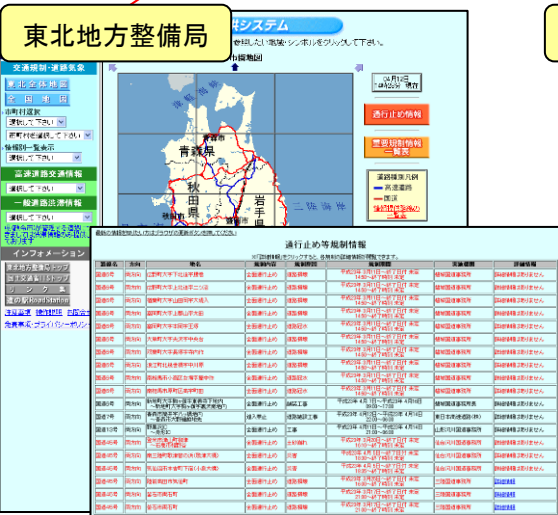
東北地方整備局

報システム

表示したい地域・シンボルをクリックして下さい。

交通規制・道路気象

東北全体地図

全国地図

市町村選択

選択して下さい

都町村を選択して下さい

情報一覧表示

選択して下さい

高速道路交通情報

選択して下さい

一般道路交通情報

選択して下さい

インフォメーション

東北地方整備局トップ

道路交通情報トップ

リンク集

道の駅RoadStation

免責事項・プライバシーポリシー

青森県

秋田県

岩手県

通行止め情報

重要規制情報一覧表

道路種別凡例

高速道路

国道

通行止め等規制情報

| 路線名 | 方向 | 地名 | 規制内容 | 規制理由 | 規制期間 | 実施機関 | 詳細情報 |
|---|---|---|---|---|---|---|---|
| 国道4号 | 両方向 | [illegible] | 全面通行止め | 道路損壊 | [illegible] | 福島河川国道事務所 | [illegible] |
| 国道4号 | 両方向 | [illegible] | 全面通行止め | 道路損壊 | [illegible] | 福島河川国道事務所 | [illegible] |
| 国道4号 | 両方向 | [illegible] | 全面通行止め | 道路損壊 | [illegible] | 福島河川国道事務所 | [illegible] |
| 国道4号 | 両方向 | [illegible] | 全面通行止め | 道路損壊 | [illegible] | 福島河川国道事務所 | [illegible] |
| 国道4号 | 両方向 | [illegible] | 全面通行止め | 道路損壊 | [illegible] | 福島河川国道事務所 | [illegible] |
| 国道4号 | 両方向 | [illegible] | 全面通行止め | 道路損壊 | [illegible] | 福島河川国道事務所 | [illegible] |
| 国道4号 | 両方向 | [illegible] | 全面通行止め | 道路損壊 | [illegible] | 福島河川国道事務所 | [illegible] |
| 国道4号 | 両方向 | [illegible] | 全面通行止め | 道路損壊 | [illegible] | 福島河川国道事務所 | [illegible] |
| 国道4号 | 両方向 | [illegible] | 全面通行止め | 道路損壊 | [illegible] | 福島河川国道事務所 | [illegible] |
| 国道4号 | 両方向 | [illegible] | 全面通行止め | 道路損壊 | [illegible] | 福島河川国道事務所 | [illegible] |
| 国道4号 | 両方向 | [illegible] | 全面通行止め | 道路損壊 | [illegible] | 福島河川国道事務所 | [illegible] |
| 国道4号 | 両方向 | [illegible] | 全面通行止め | 道路損壊 | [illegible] | 福島河川国道事務所 | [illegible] |
| 国道4号 | 両方向 | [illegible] | 全面通行止め | 通行工事 | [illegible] | 福島河川国道事務所 | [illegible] |
| 国道7号 | 両方向 | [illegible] | 片側通行 | 道路補修工事 | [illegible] | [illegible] | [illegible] |
| 国道13号 | 両方向 | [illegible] | 全面通行止め | 工事 | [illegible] | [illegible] | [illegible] |
| 国道45号 | 両方向 | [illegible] | 全面通行止め | 道路損壊 | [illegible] | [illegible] | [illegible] |
| 国道45号 | 両方向 | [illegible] | 全面通行止め | 災害 | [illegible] | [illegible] | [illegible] |
| 国道45号 | 両方向 | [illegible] | 全面通行止め | 災害 | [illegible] | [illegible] | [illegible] |
| 国道45号 | 両方向 | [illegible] | 全面通行止め | 災害 | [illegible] | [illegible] | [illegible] |
| 国道45号 | 両方向 | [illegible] | 全面通行止め | 災害 | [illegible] | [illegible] | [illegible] |
| 国道45号 | 両方向 | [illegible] | 全面通行止め | 災害 | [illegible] | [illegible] | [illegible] |